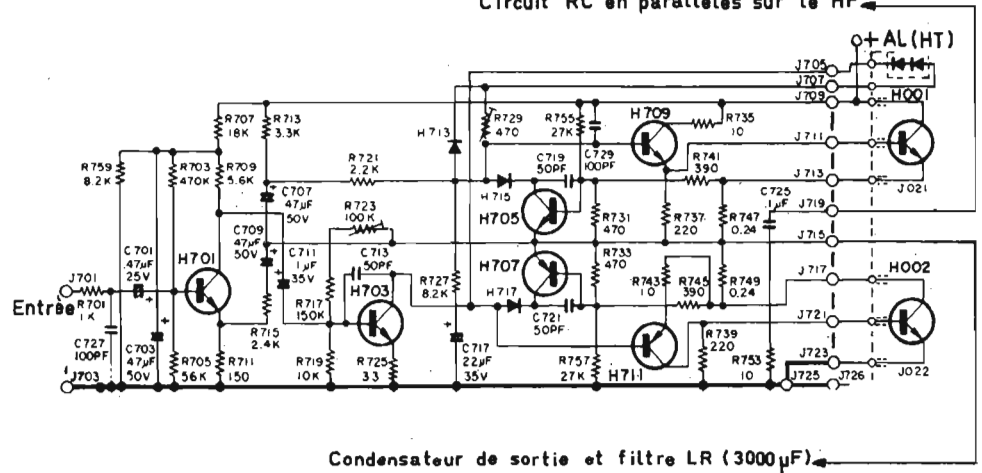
Circuit RC en parallèles sur le HP

+AL(HT)

J705
J707
J709
H001
J711
J713
J719
J715
J717
H002
J721
J723
J725
J726
J021
J022

R759 8.2K
R707 18K
R713 3.3K
R703 470K
R709 5.6K
R721 2.2K
C707 47µF 50V
C709 47µF 50V
C711 1µF 35V
R723 100K
C713 50PF
C701 47µF 25V
H701
H703
R717 150K
R715 2.4K
R719 10K
R725 33
R705 56K
R711 150
C703 47µF 50V
C727 100PF
R701 1K
J701
J703
Entrée

H713
R729 470
R755 27K
C729 100PF
H709
R735 10
C719 50PF
H715
R741 390
H705
R731 470
R737 220
R747 0.24
C725 .1µF
H707
R733 470
R727 8.2K
H717
C721 50PF
R743 10
R745 390
R749 0.24
C717 22µF 35V
R757 27K
H711
R739 220
R753 10

Condensateur de sortie et filtre LR (3000µF)